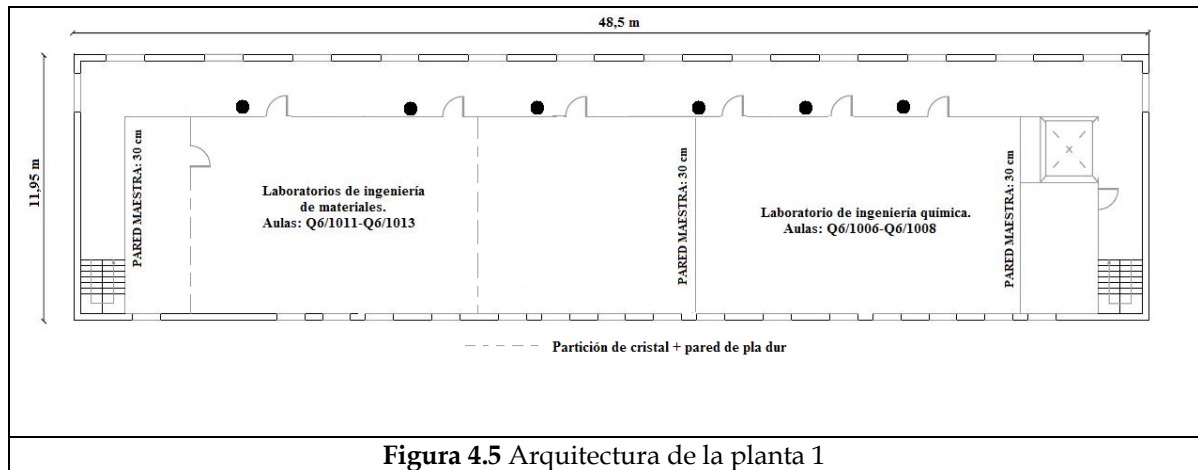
48,5 m

11,95 m

PARED MAESTRA: 30 cm

Laboratorios de ingeniería de materiales.
Aulas: Q6/1011-Q6/1013

PARED MAESTRA: 30 cm

Laboratorio de ingeniería química.
Aulas: Q6/1006-Q6/1008

PARED MAESTRA: 30 cm

Partición de cristal + pared de pla dur

**Figura 4.5** Arquitectura de la planta 1